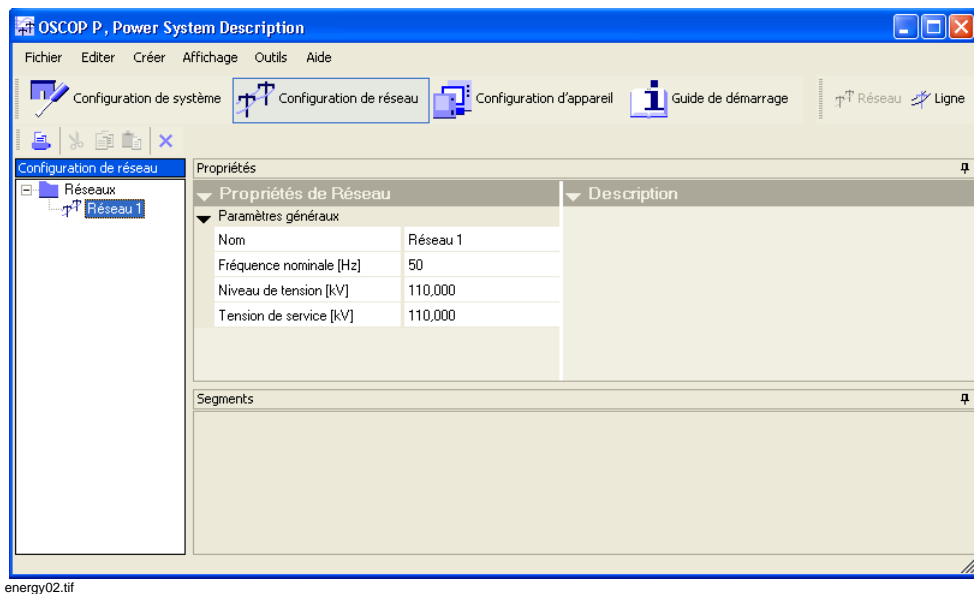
OSCOP P, Power System Description

Fichier Editer Créer Affichage Outils Aide

Configuration de système Configuration de réseau Configuration d'appareil Guide de démarrage Réseau Ligne

Configuration de réseau

Réseaux
Réseau 1

Propriétés

Propriétés de Réseau

Paramètres généraux

| Nom | Réseau 1 |
|---|---|
| Fréquence nominale [Hz] | 50 |
| Niveau de tension [kV] | 110,000 |
| Tension de service [kV] | 110,000 |

Description

Segments

energy02.tif